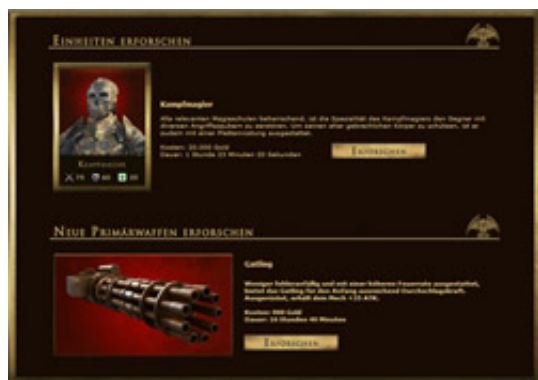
Einheiten erforschen

Kampfmagier

Alle relevanten Magieschulen beherrschend, ist die Spezialität des Kampfmagiers den Gegner mit direkten Angriffszaubern zu zerstören. Um seinen eher gebrechlichen Körper zu schützen, ist er zudem mit einer Plattenrüstung ausgestattet.

Kosten: 20.000 Gold
Dauer: 1 Stunde 23 Minuten 20 Sekunden

Erforschen

Kampfmagier
75 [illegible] 60 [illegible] 60

Neue Primärwaffen erforschen

Gatling

Weniger fehleranfällig und mit einer höheren Feuerrate ausgestattet, bietet das Gatling für den Anfang ausreichend Durchschlagskraft. Ausgerüstet, erhöht dies Mech +15 ATK.

Kosten: 500 Gold
Dauer: 16 Stunden 40 Minuten

Erforschen